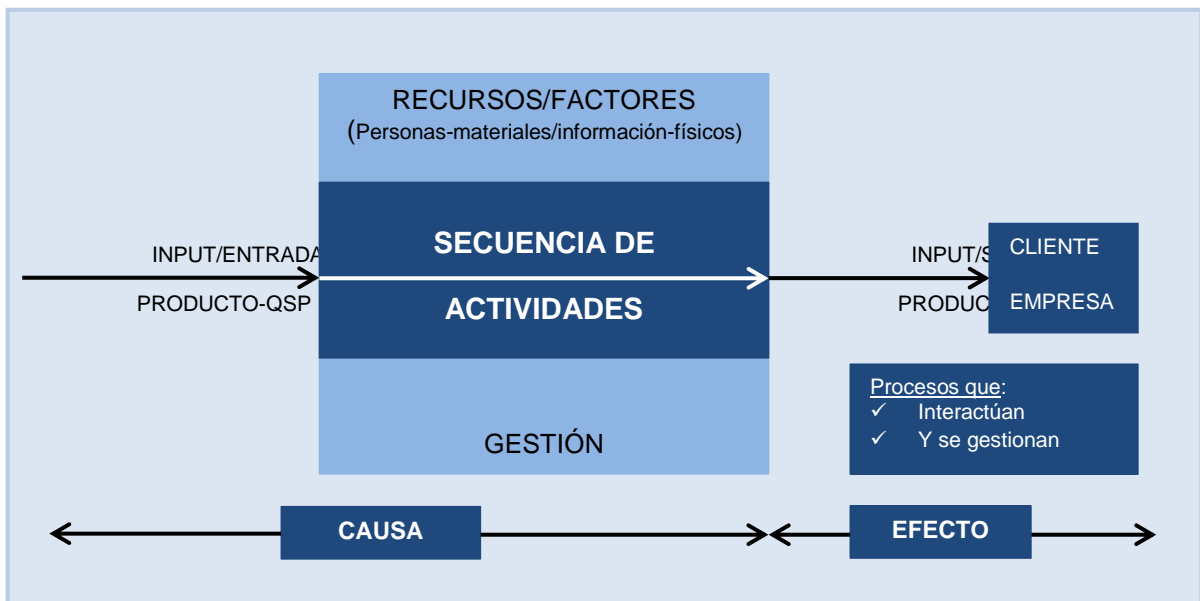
RECURSOS/FACTORES
(Personas-materiales/información-físicos)

INPUT/ENTRADA

PRODUCTO-QSP

SECUENCIA DE

ACTIVIDADES

INPUT/S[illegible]

PRODUC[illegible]

CLIENTE

EMPRESA

GESTIÓN

Procesos que:
✓ Interactúan
✓ Y se gestionan

CAUSA

EFECTO